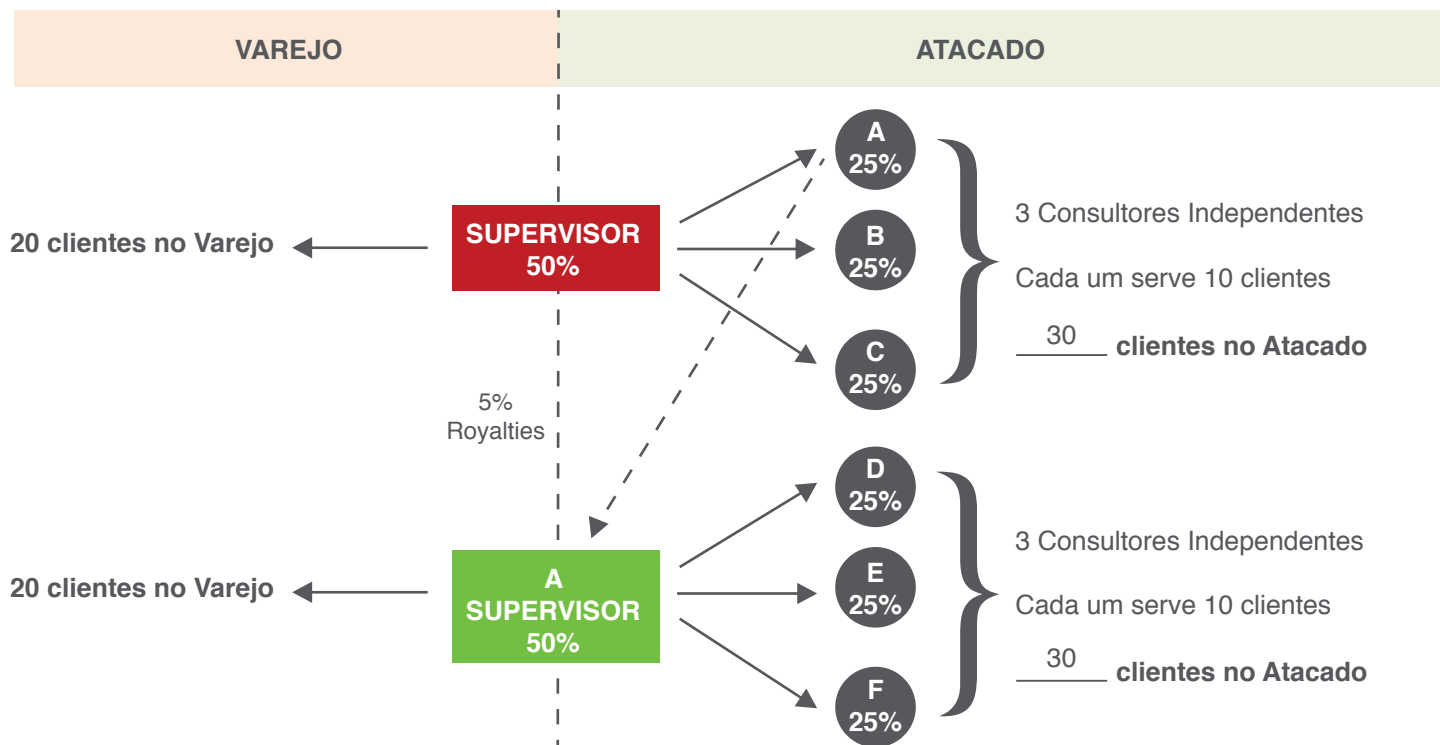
VAREJO

ATACADO

20 clientes no Varejo

SUPERVISOR
50%

A
25%

B
25%

C
25%

3 Consultores Independentes

Cada um serve 10 clientes

30 clientes no Atacado

5%
Royalties

20 clientes no Varejo

A
SUPERVISOR
50%

D
25%

E
25%

F
25%

3 Consultores Independentes

Cada um serve 10 clientes

30 clientes no Atacado